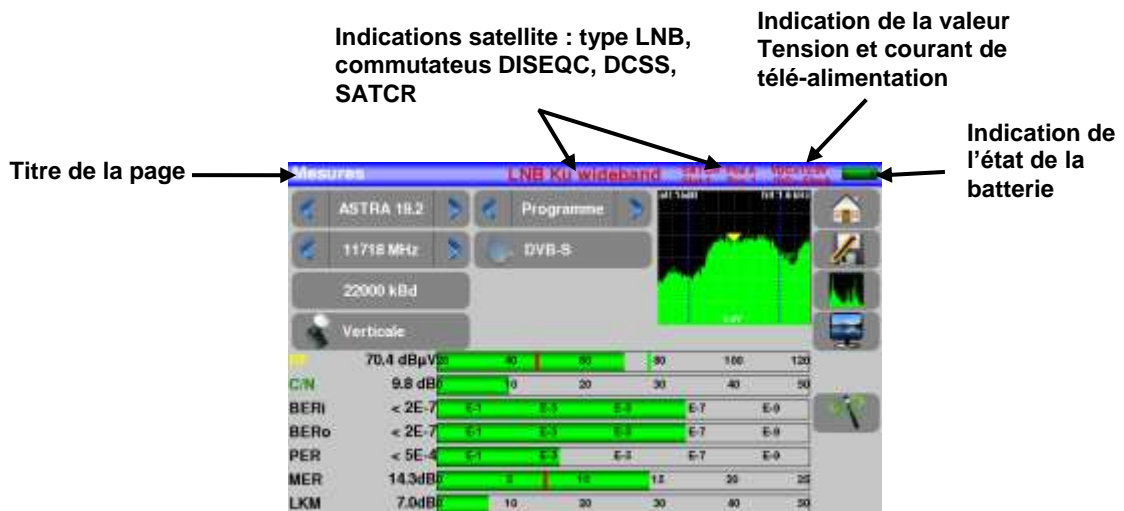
Indications satellite : type LNB, commutateus DISEQC, DCSS, SATCR

Indication de la valeur Tension et courant de télé-alimentation

Titre de la page

Indication de l'état de la batterie

Mesures LNB Ku wideband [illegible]

ASTRA 19.2
Programme
11718 MHz
DVB-S
22000 kBd
Verticale

| | | | | | | | |
|---|---|---|---|---|---|---|---|
| RF | 70.4 dBµV | 20 | 40 | 60 | 80 | 100 | 120 |
| C/N | 9.8 dB | 0 | 10 | 20 | 30 | 40 | 50 |
| BERi | < 2E-7 | E-1 | E-3 | E-5 | E-7 | E-9 | |
| BERo | < 2E-7 | E-1 | E-3 | E-5 | E-7 | E-9 | |
| PER | < 5E-4 | E-1 | E-3 | E-5 | E-7 | E-9 | |
| MER | 14.3dB | 0 | 5 | 10 | 15 | 20 | 25 |
| LKM | 7.0dB | 0 | 10 | 20 | 30 | 40 | 50 |